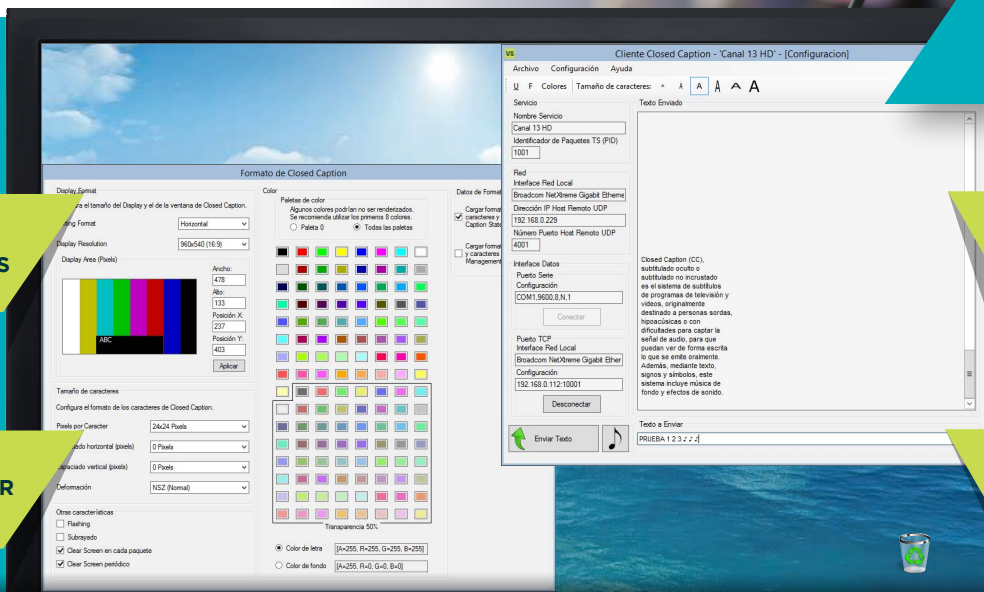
Formato de Closed Caption

Display Format
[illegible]ura el tamaño del Display y el de la ventana de Closed Caption.
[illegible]ing Format Horizontal
Display Resolution 960x540 (16:9)
Display Area (Pixels)
ABC
Ancho: 478
Alto: 133
Posición X: 237
Posición Y: 403
Aplicar

Tamaño de caracteres
Configura el formato de los caracteres de Closed Caption.
Pixels por Caracter 24x24 Pixels
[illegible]ado horizontal (pixels) 0 Pixels
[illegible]spaciado vertical (pixels) 0 Pixels
Deformación NSZ (Normal)

Otras características
Flashing
Subrayado
Clear Screen en cada paquete
Clear Screen periódico

Color
Paletas de color
Algunos colores podrían no ser renderizados. Se recomienda utilizar los primeros 8 colores.
Paleta 0
Todas las paletas
Transparencia 50%
Color de letra [A=255, R=255, G=255, B=255]
Color de fondo [A=255, R=0, G=0, B=0]

Datos de Format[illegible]
Cargar format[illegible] caracteres y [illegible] Caption State
Cargar format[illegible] y caracteres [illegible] Management

S
R

Cliente Closed Caption - 'Canal 13 HD' - [Configuracion]
Archivo Configuración Ayuda
U F Colores Tamaño de caracteres: A A A A A
Servicio
Nombre Servicio
Canal 13 HD
Identificador de Paquetes TS (PID)
1001
Red
Interface Red Local
Broadcom NetXtreme Gigabit Etherne
Dirección IP Host Remoto UDP
192.168.0.229
Número Puerto Host Remoto UDP
4001
Interface Datos
Puerto Serie
Configuración
COM1,9600,8,N,1
Conectar
Puerto TCP
Interface Red Local
Broadcom NetXtreme Gigabit Ether
Configuración
192.168.0.112:10001
Desconectar
Texto Enviado
Closed Caption (CC), subtitulado oculto o subtitulado no incrustado es el sistema de subtítulos de programas de televisión y videos, originalmente destinado a personas sordas, hipoacúsicas o con dificultades para captar la señal de audio, para que puedan ver de forma escrita lo que se emite oralmente. Además, mediante texto, signos y símbolos, este sistema incluye música de fondo y efectos de sonido.
Texto a Enviar
PRUEBA 1 2 3 ♪ ♪
Enviar Texto